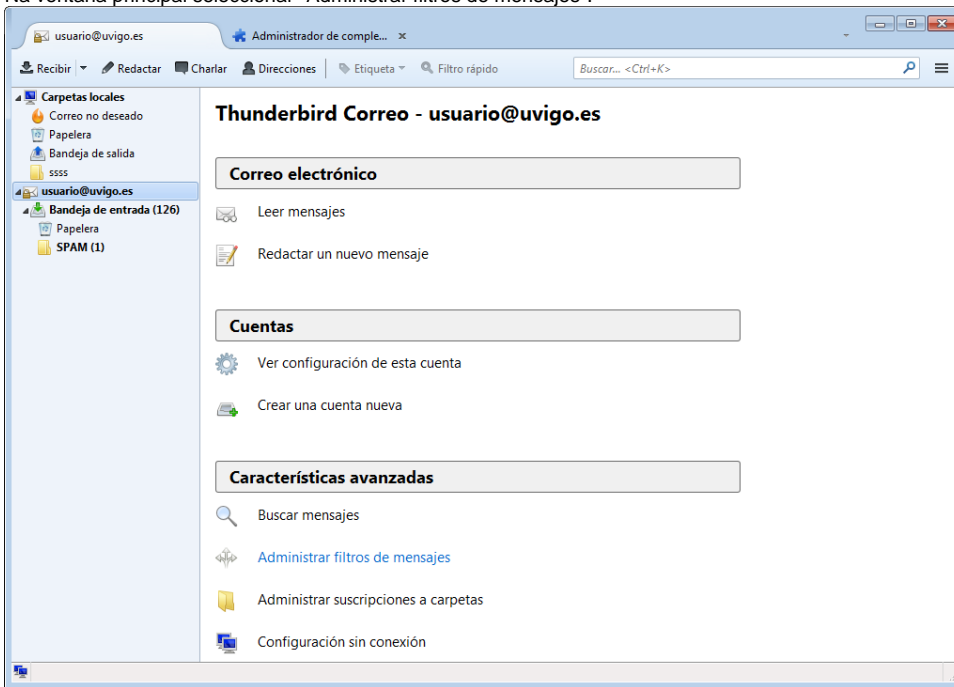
Na ventana principal seleccionar "Administrar filtros de mensajes".

usuario@uvigo.es
Administrador de comple... ×

Recibir | Redactar | Charlar | Direcciones | Etiqueta | Filtro rápido | Buscar... <Ctrl+K>

Carpetas locales
Correo no deseado
Papelera
Bandeja de salida
ssss
usuario@uvigo.es
Bandeja de entrada (126)
Papelera
SPAM (1)

Thunderbird Correo - usuario@uvigo.es

Correo electrónico
Leer mensajes
Redactar un nuevo mensaje

Cuentas
Ver configuración de esta cuenta
Crear una cuenta nueva

Características avanzadas
Buscar mensajes
Administrar filtros de mensajes
Administrar suscripciones a carpetas
Configuración sin conexión